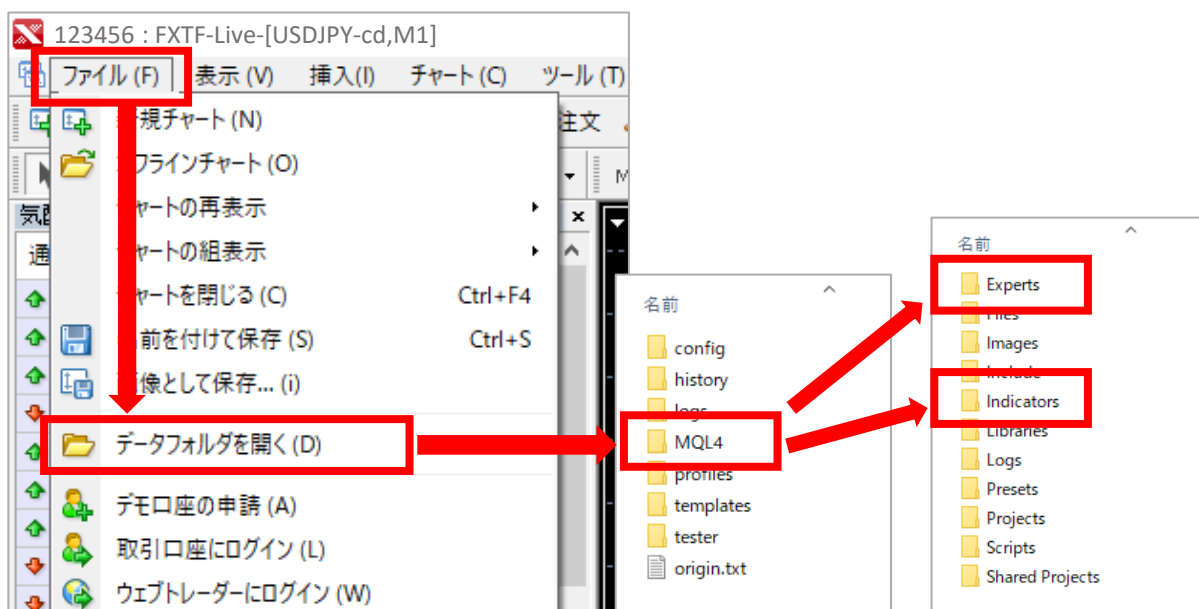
123456 : FXTF-Live-[USDJPY-cd,M1]

ファイル (F) 表示 (V) 挿入(I) チャート (C) ツール (T)

注文

気配

通

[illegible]規チャート (N)
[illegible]フラインチャート (O)
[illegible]ャートの再表示
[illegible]ャートの組表示
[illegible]ャートを閉じる (C) Ctrl+F4
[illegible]前を付けて保存 (S) Ctrl+S
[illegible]像として保存... (i)
データフォルダを開く (D)
デモ口座の申請 (A)
取引口座にログイン (L)
ウェブトレーダーにログイン (W)

名前
config
history
logs
MQL4
profiles
templates
tester
origin.txt

名前
Experts
Files
Images
Include
Indicators
Libraries
Logs
Presets
Projects
Scripts
Shared Projects